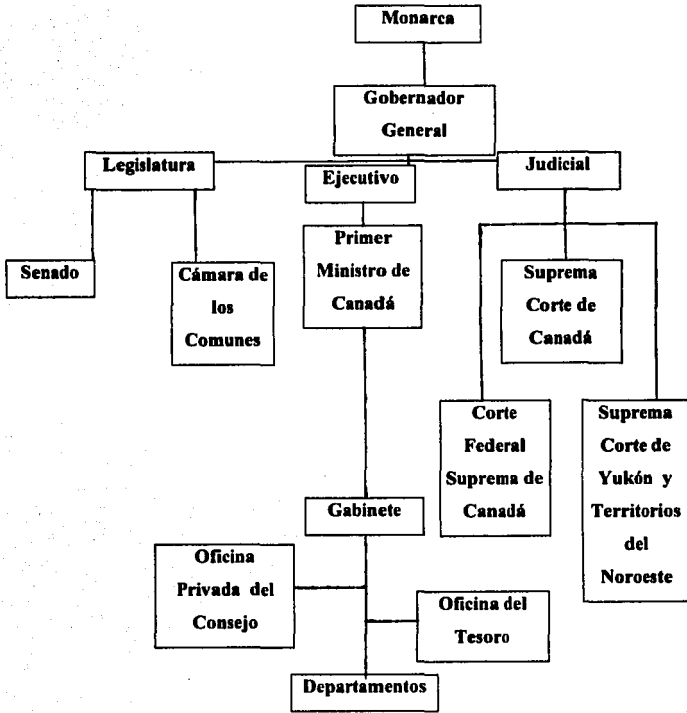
Monarca

Gobernador General

Legislatura

Ejecutivo

Judicial

Senado

Cámara de los Comunes

Primer Ministro de Canadá

Suprema Corte de Canadá

Corte Federal Suprema de Canadá

Suprema Corte de Yukón y Territorios del Noroeste

Gabinete

Oficina Privada del Consejo

Oficina del Tesoro

Departamentos